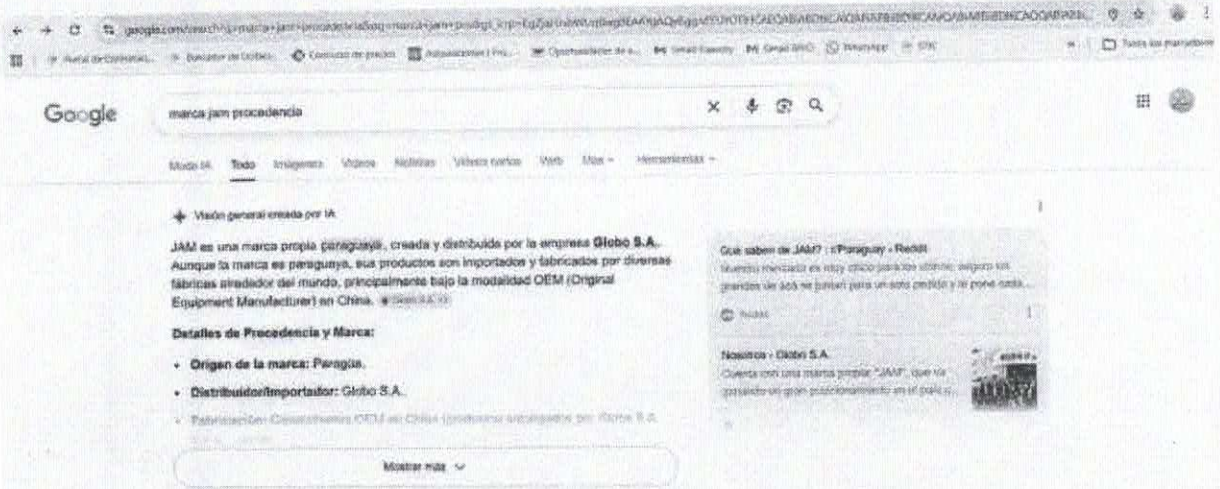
google.com/search?q=marca+jam+procedencia&oq=marca+jam+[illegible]

Portal de Compras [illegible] | Buscador de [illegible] | Consulta de precios | Adjudicaciones | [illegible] | Oportunidades de n... | Gmail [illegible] | Gmail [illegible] | WhatsApp | STK | Todos los marcadores

Google

marca jam procedencia

Modo IA Todo Imágenes Videos Noticias Videos cortos Web Más Herramientas

Visión general creada por IA

JAM es una marca propia paraguaya, creada y distribuida por la empresa Globo S.A. Aunque la marca es paraguaya, sus productos son importados y fabricados por diversas fábricas alrededor del mundo, principalmente bajo la modalidad OEM (Original Equipment Manufacturer) en China. Globo S.A.

Detalles de Procedencia y Marca:

• Origen de la marca: Paraguay.

• Distribuidor/Importador: Globo S.A.

• Fabricación: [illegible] OEM en China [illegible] Globo S.A. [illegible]

Mostrar más

Qué saben de JAM? : r/Paraguay - Reddit
Nuestro mercado es muy chico para los chinos, seguro los grandes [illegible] para un solo pedido y le pone nada...

Reddit

Nosotros - Globo S.A.
Cuenta con una marca propia, "JAM", que ha ganado un gran posicionamiento en el país c...